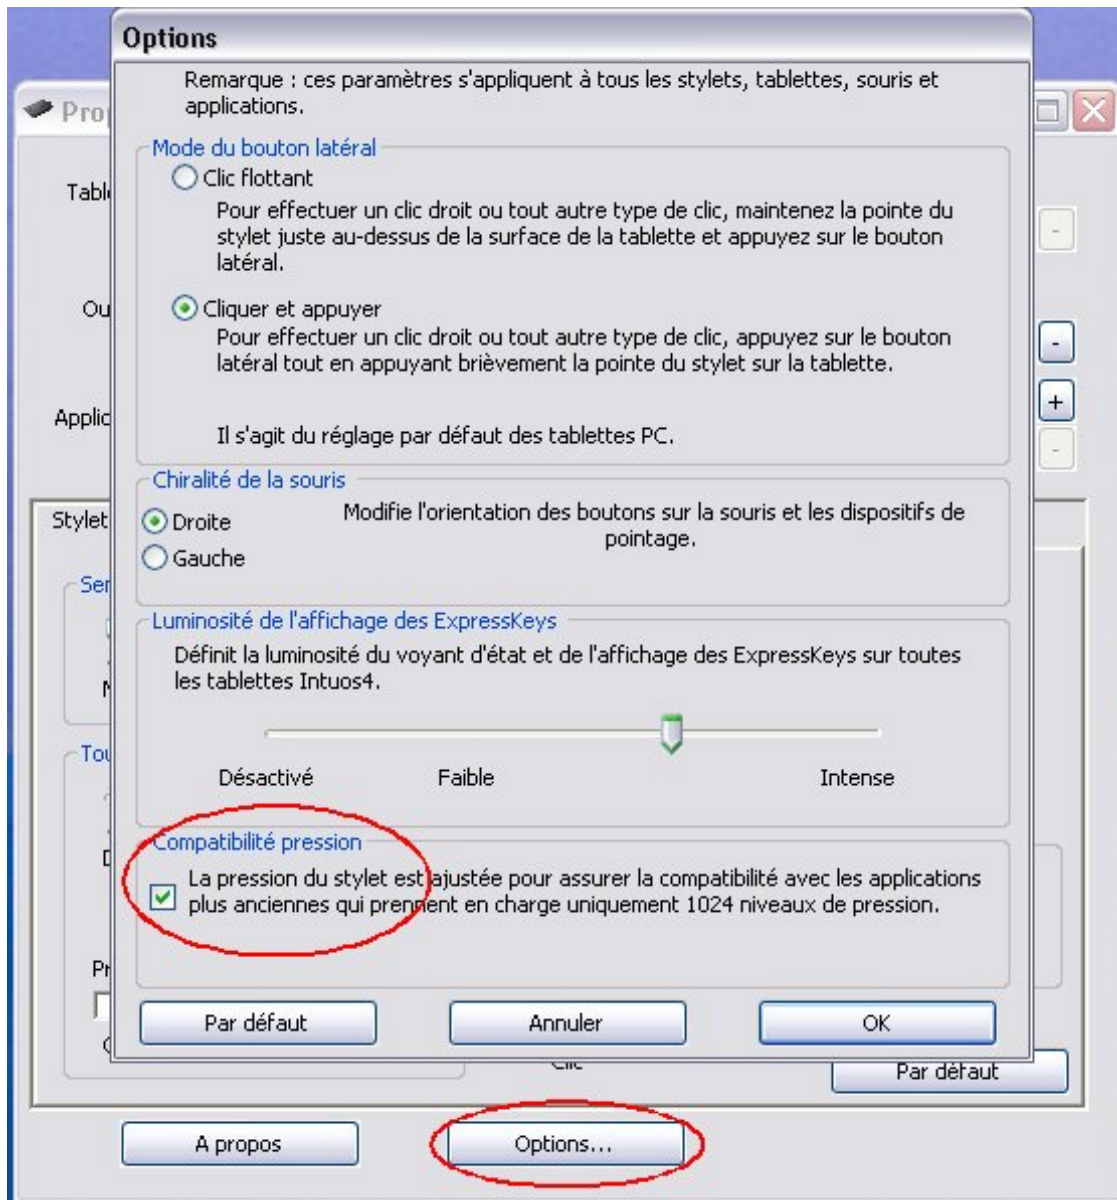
Options

Remarque : ces paramètres s'appliquent à tous les stylets, tablettes, souris et applications.

Mode du bouton latéral

Clic flottant

Pour effectuer un clic droit ou tout autre type de clic, maintenez la pointe du stylet juste au-dessus de la surface de la tablette et appuyez sur le bouton latéral.

Cliquer et appuyer

Pour effectuer un clic droit ou tout autre type de clic, appuyez sur le bouton latéral tout en appuyant brièvement la pointe du stylet sur la tablette.

Il s'agit du réglage par défaut des tablettes PC.

Chiralité de la souris

Droite

Gauche

Modifie l'orientation des boutons sur la souris et les dispositifs de pointage.

Luminosité de l'affichage des ExpressKeys

Définit la luminosité du voyant d'état et de l'affichage des ExpressKeys sur toutes les tablettes Intuos4.

Désactivé

Faible

Intense

Compatibilité pression

La pression du stylet est ajustée pour assurer la compatibilité avec les applications plus anciennes qui prennent en charge uniquement 1024 niveaux de pression.

Par défaut

Annuler

OK

Pro

Tabl

Ou

Applic

Stylet

Ser

Tou

Pr

Clic

Par défaut

A propos

Options...